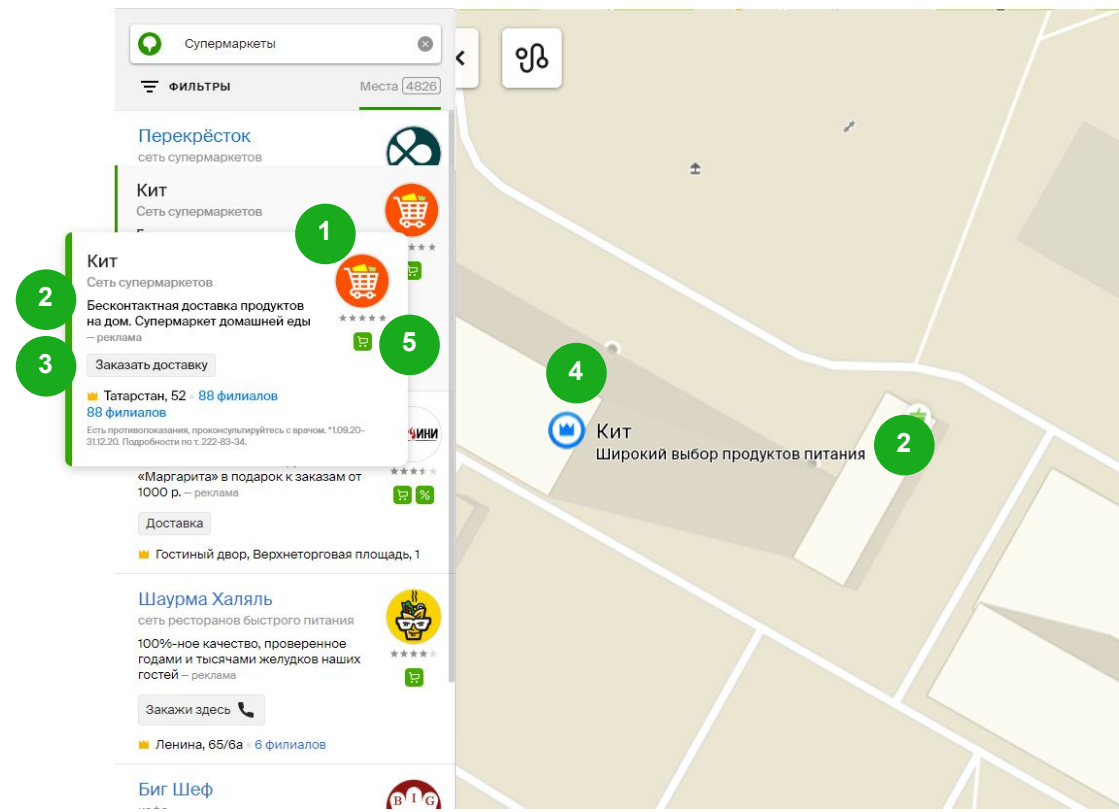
Супермаркеты

ФИЛЬТРЫ

Места 4826

Перекрёсток
сеть супермаркетов

Кит
Сеть супермаркетов

1

Кит
Сеть супермаркетов

2

Бесконтактная доставка продуктов на дом. Супермаркет домашней еды
– реклама

3

Заказать доставку

5

Татарстан, 52 · 88 филиалов
88 филиалов

Есть противопоказания, проконсультируйтесь с врачом. *1.09.20–31.12.20. Подробности по т. 222-83-34.

ИНИ

«Маргарита» в подарок к заказам от 1000 р. – реклама

Доставка

Гостиный двор, Верхнеторговая площадь, 1

Шаурма Халяль
сеть ресторанов быстрого питания

100%-ное качество, проверенное годами и тысячами желудков наших гостей – реклама

Закажи здесь

Ленина, 65/6а · 6 филиалов

Биг Шеф

BIG

4

Кит
Широкий выбор продуктов питания

2